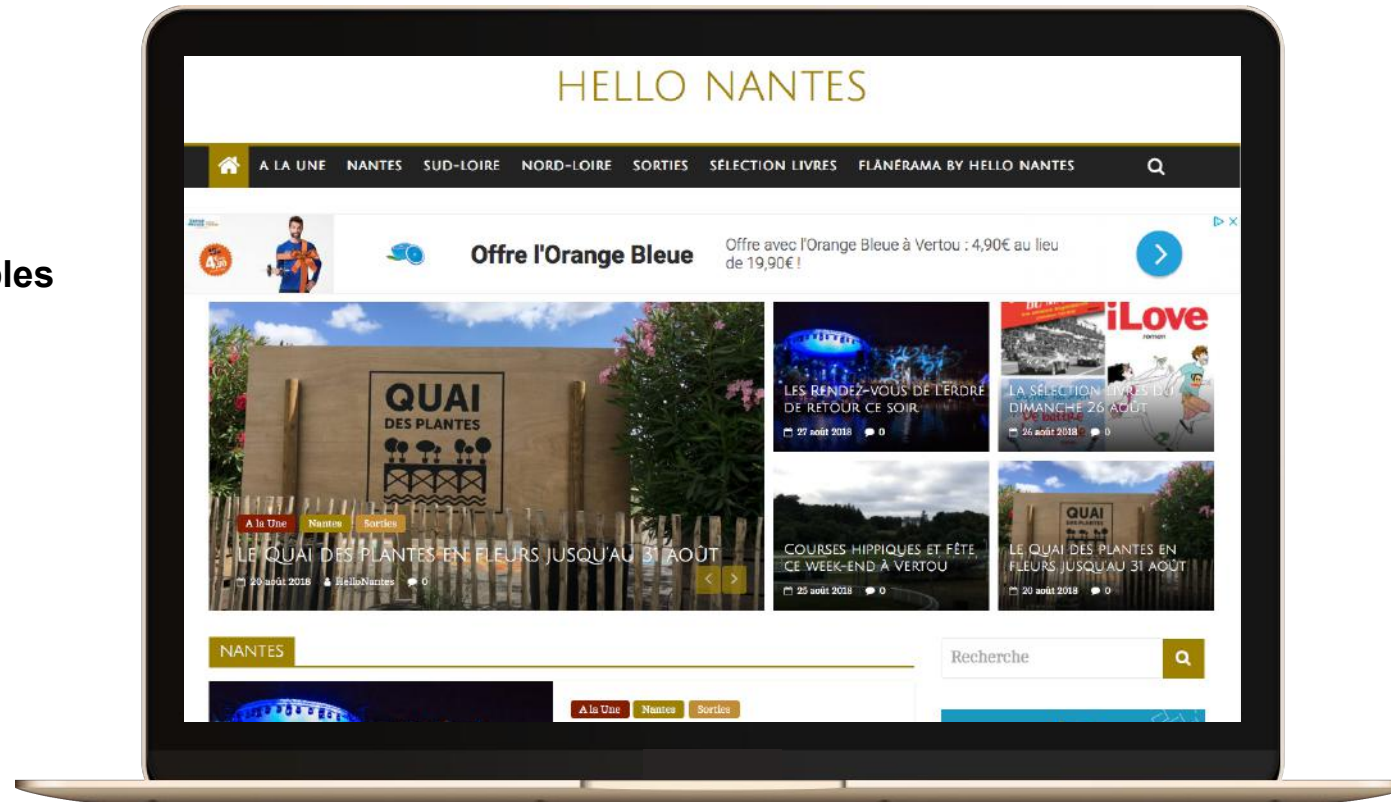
les

HELLO NANTES

A LA UNE NANTES SUD-LOIRE NORD-LOIRE SORTIES SÉLECTION LIVRES FLÂNERAMA BY HELLO NANTES

Offre l'Orange Bleue

Offre avec l'Orange Bleue à Vertou : 4,90€ au lieu de 19,90€ !

QUAI DES PLANTES

A la Une Nantes Sorties

LE QUAI DES PLANTES EN FLEURS JUSQU'AU 31 AOÛT

20 août 2018 HelloNantes 0

LES RENDEZ-VOUS DE L'ERDRE DE RETOUR CE SOIR

27 août 2018 0

iLove

LA SÉLECTION LIVRES DU DIMANCHE 26 AOÛT

26 août 2018 0

COURSES HIPPIQUES ET FÊTE CE WEEK-END À VERTOU

25 août 2018 0

QUAI DES PLANTES

LE QUAI DES PLANTES EN FLEURS JUSQU'AU 31 AOÛT

20 août 2018 0

NANTES

Recherche

A la Une Nantes Sorties